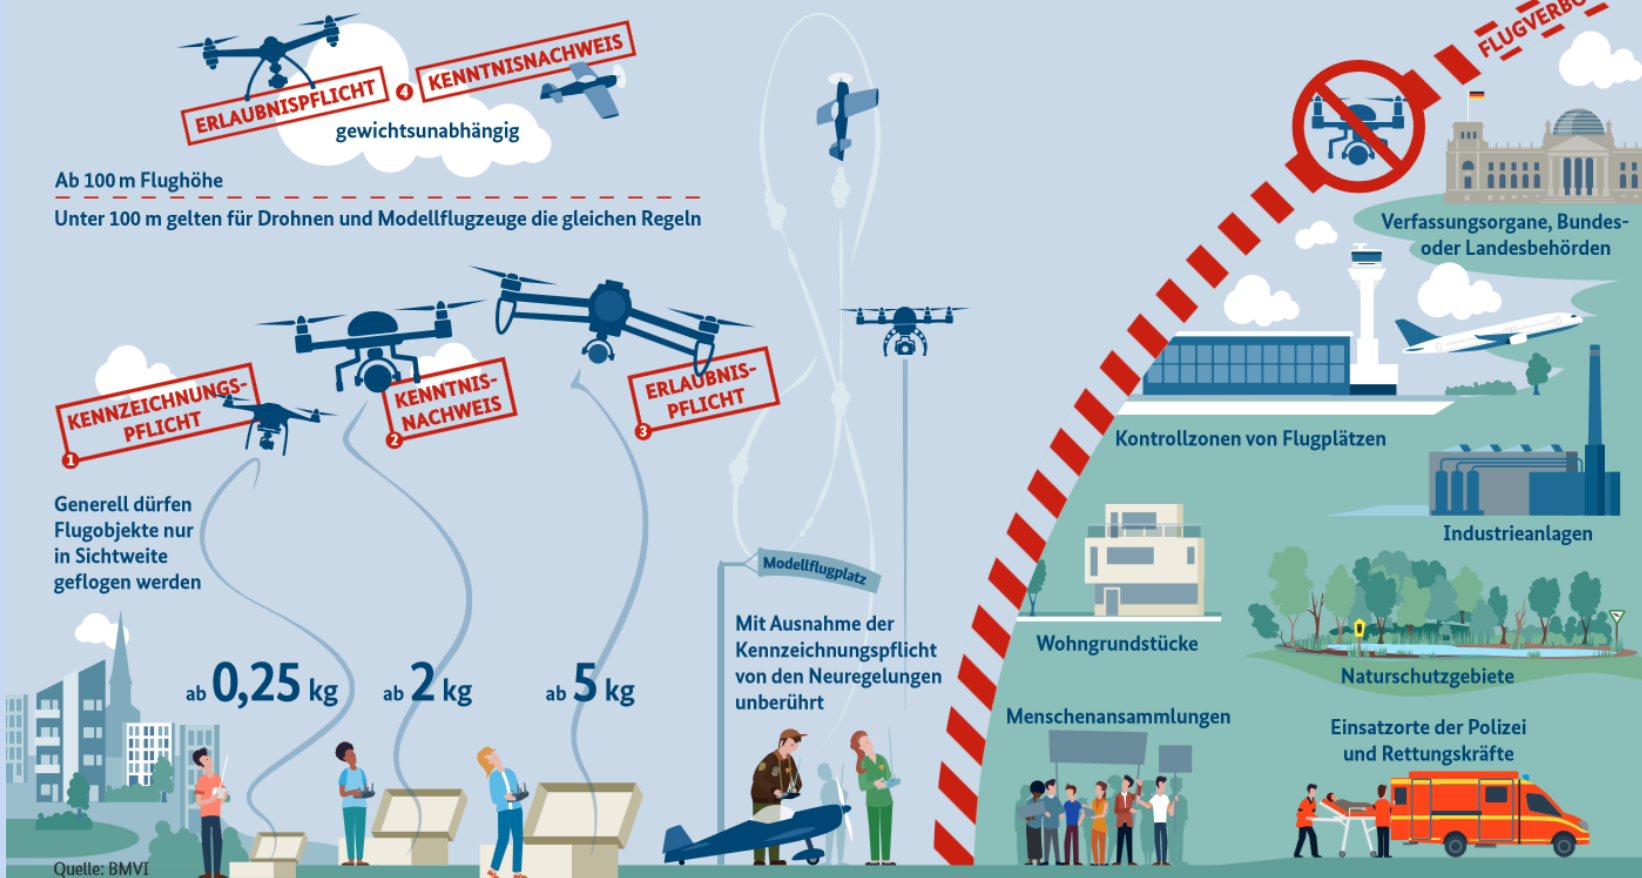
ERLAUBNISPFLICHT 4 KENNTNISNACHWEIS

gewichtsunabhängig

Ab 100 m Flughöhe

Unter 100 m gelten für Drohnen und Modellflugzeuge die gleichen Regeln

KENNZEICHNUNGSPFLICHT 1

KENNTNISNACHWEIS 2

ERLAUBNISPFLICHT 3

Generell dürfen Flugobjekte nur in Sichtweite geflogen werden

ab 0,25 kg

ab 2 kg

ab 5 kg

Modellflugplatz

Mit Ausnahme der Kennzeichnungspflicht von den Neuregelungen unberührt

FLUGVERBO

Verfassungsorgane, Bundes- oder Landesbehörden

Kontrollzonen von Flugplätzen

Industrieanlagen

Wohngrundstücke

Naturschutzgebiete

Menschenansammlungen

Einsatzorte der Polizei und Rettungskräfte

Quelle: BMVI